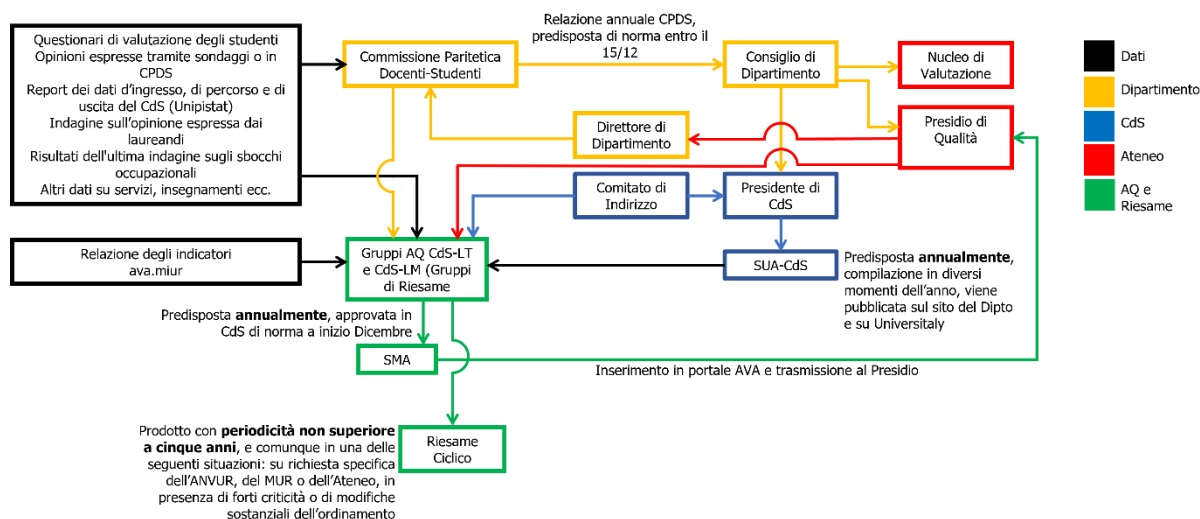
Questionari di valutazione degli studenti
Opinioni espresse tramite sondaggi o in CPDS
Report dei dati d'ingresso, di percorso e di uscita del CdS (Unipistat)
Indagine sull'opinione espressa dai laureandi
Risultati dell'ultima indagine sugli sbocchi occupazionali
Altri dati su servizi, insegnamenti ecc.

Relazione annuale CPDS, predisposta di norma entro il 15/12

Commissione Paritetica Docenti-Studenti

Consiglio di Dipartimento

Nucleo di Valutazione

Dati

Dipartimento

CdS

Ateneo

AQ e Riesame

Direttore di Dipartimento

Presidio di Qualità

Comitato di Indirizzo

Presidente di CdS

Relazione degli indicatori ava.miur

Gruppi AQ CdS-LT e CdS-LM (Gruppi di Riesame

SUA-CdS

Predisposta **annualmente**, compilazione in diversi momenti dell'anno, viene pubblicata sul sito del Dipto e su Universitaly

Predisposta **annualmente**, approvata in CdS di norma a inizio Dicembre

SMA

Inserimento in portale AVA e trasmissione al Presidio

Prodotto con **periodicità non superiore a cinque anni**, e comunque in una delle seguenti situazioni: su richiesta specifica dell'ANVUR, del MUR o dell'Ateneo, in presenza di forti criticità o di modifiche sostanziali dell'ordinamento

Riesame Ciclico